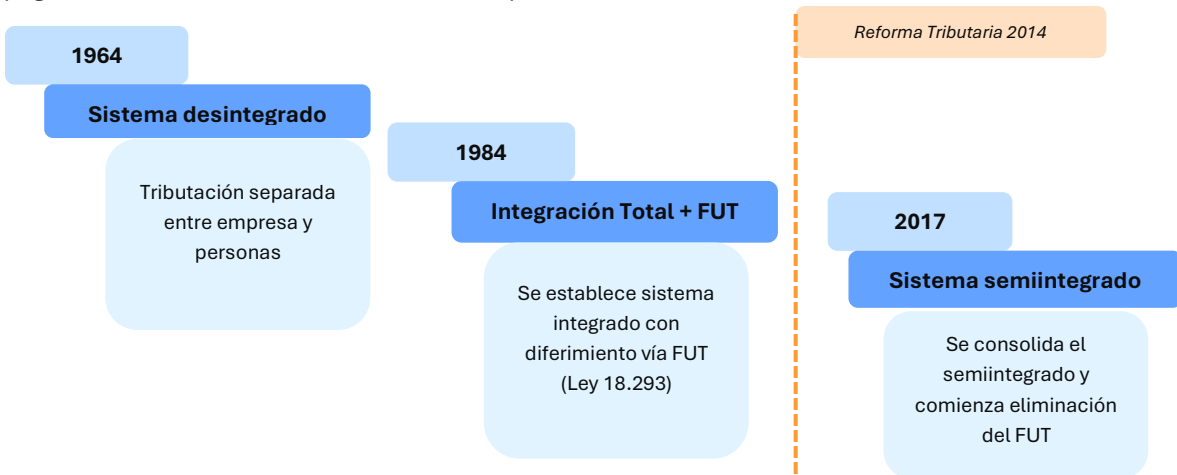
Reforma Tributaria 2014

1964

Sistema desintegrado

Tributación separada entre empresa y personas

1984

Integración Total + FUT

Se establece sistema integrado con diferimiento vía FUT (Ley 18.293)

2017

Sistema semiintegrado

Se consolida el semiintegrado y comienza eliminación del FUT